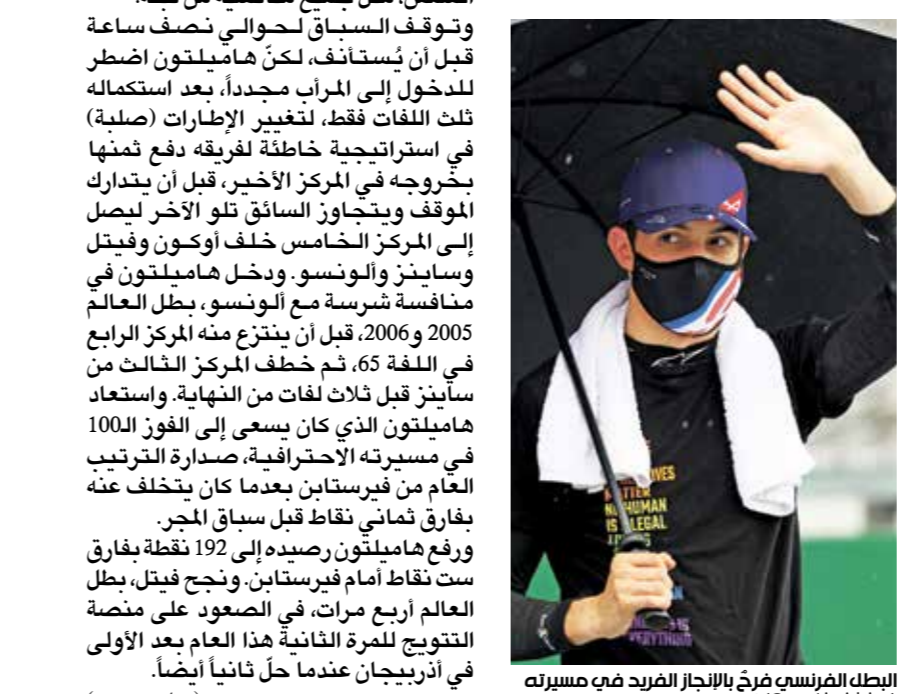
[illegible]
وتوقف السباق لحوالي نصف ساعة قبل أن يُستأنف، لكنّ هاميلتون اضطر للدخول إلى المرأب مجدداً، بعد استكماله ثلث اللفات فقط، لتغيير الإطارات (صلبة) في استراتيجية خاطئة لفريقه دفع ثمنها بخروجه في المركز الأخير، قبل أن يتدارك الموقف ويتجاوز السائق تلو الآخر ليصل إلى المركز الخامس خلف أوكون وفيتل وساينز وألونسو. ودخل هاميلتون في منافسة شرسة مع ألونسو، بطل العالم 2005 و2006، قبل أن ينتزع منه المركز الرابع في اللفة 65، ثم خطف المركز الثالث من ساينز قبل ثلاث لفات من النهاية. واستعاد هاميلتون الذي كان يسعى إلى الفوز الـ100 في مسيرته الاحترافية، صدارة الترتيب العام من فيرستابن بعدما كان يتخلف عنه بفارق ثماني نقاط قبل سباق المجر.
ورفع هاميلتون رصيده إلى 192 نقطة بفارق ست نقاط أمام فيرستابن. ونجح فيتل، بطل العالم أربع مرات، في الصعود على منصة التتويج للمرة الثانية هذا العام بعد الأولى في أذربيجان عندما حلّ ثانياً أيضاً.

LIVES
MATTER
HUMAN
IS ILLEGAL
EVERYTHING

البطل الفرنسي فرحٌ بالإنجاز الفريد في مسيرته
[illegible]